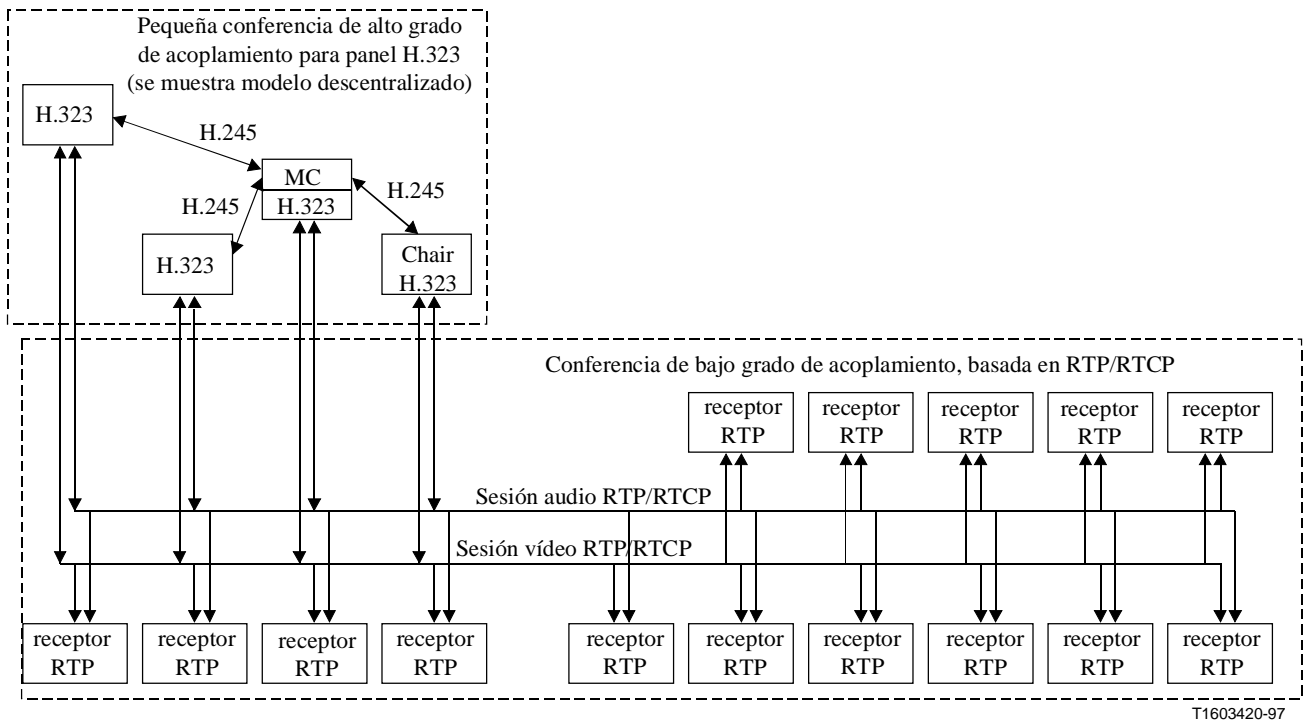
Pequeña conferencia de alto grado de acoplamiento para panel H.323 (se muestra modelo descentralizado)

H.323

H.245

MC

H.323

H.245

H.245

H.323

Chair
H.323

Conferencia de bajo grado de acoplamiento, basada en RTP/RTCP

receptor
RTP

receptor
RTP

receptor
RTP

receptor
RTP

receptor
RTP

Sesión audio RTP/RTCP

Sesión vídeo RTP/RTCP

receptor
RTP

receptor
RTP

receptor
RTP

receptor
RTP

receptor
RTP

receptor
RTP

receptor
RTP

receptor
RTP

receptor
RTP

receptor
RTP

T1603420-97